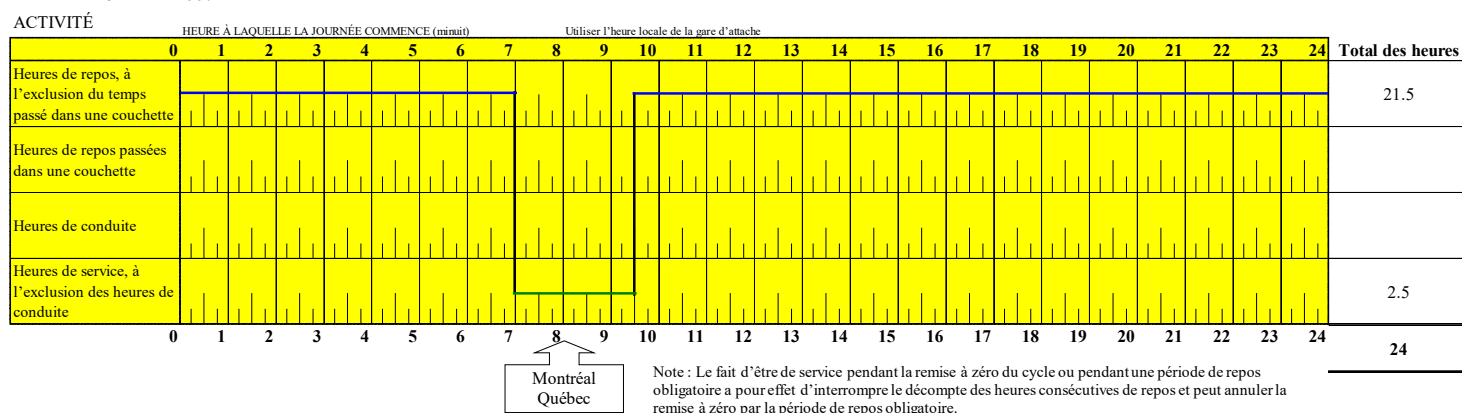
ACTIVITÉ

HEURE À LAQUELLE LA JOURNÉE COMMENCE (minuit)

Utiliser l'heure locale de la gare d'attache

| | 0 | 1 | 2 | 3 | 4 | 5 | 6 | 7 | 8 | 9 | 10 | 11 | 12 | 13 | 14 | 15 | 16 | 17 | 18 | 19 | 20 | 21 | 22 | 23 | 24 | Total des heures |
|---|---|---|---|---|---|---|---|---|---|---|---|---|---|---|---|---|---|---|---|---|---|---|---|---|---|---|
| Heures de repos, à l'exclusion du temps passé dans une couchette | | | | | | | | | | | | | | | | | | | | | | | | | | 21.5 |
| Heures de repos passées dans une couchette | | | | | | | | | | | | | | | | | | | | | | | | | | |
| Heures de conduite | | | | | | | | | | | | | | | | | | | | | | | | | | |
| Heures de service, à l'exclusion des heures de conduite | | | | | | | | | | | | | | | | | | | | | | | | | | 2.5 |
| | 0 | 1 | 2 | 3 | 4 | 5 | 6 | 7 | 8 | 9 | 10 | 11 | 12 | 13 | 14 | 15 | 16 | 17 | 18 | 19 | 20 | 21 | 22 | 23 | 24 | 24 |

Montréal
Québec

Note : Le fait d'être de service pendant la remise à zéro du cycle ou pendant une période de repos obligatoire a pour effet d'interrompre le décompte des heures consécutives de repos et peut annuler la remise à zéro par la période de repos obligatoire.